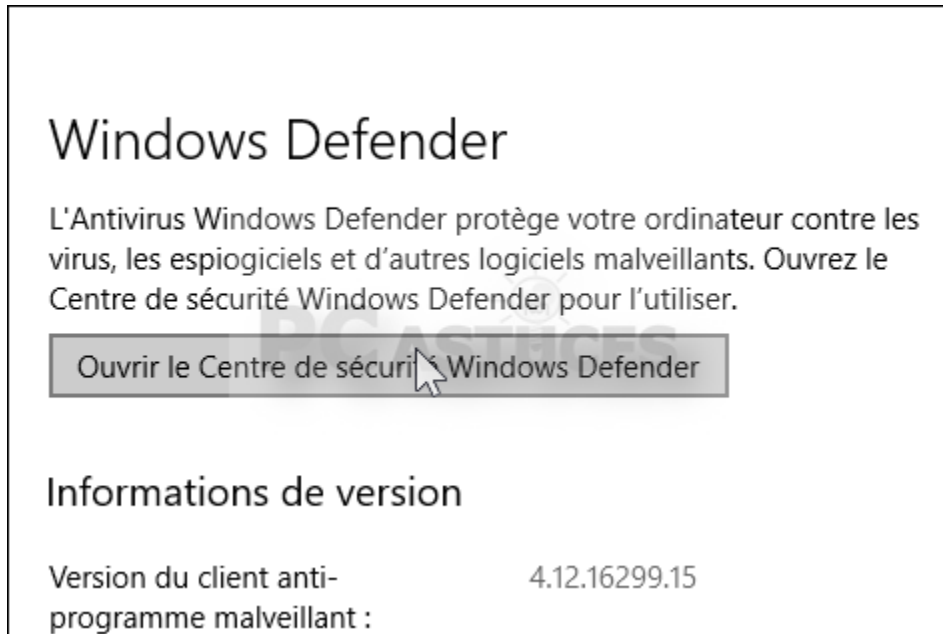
Windows Defender

L'Antivirus Windows Defender protège votre ordinateur contre les virus, les espiogiciels et d'autres logiciels malveillants. Ouvrez le Centre de sécurité Windows Defender pour l'utiliser.

Ouvrir le Centre de sécurité Windows Defender

PC ASTUCES

Informations de version

Version du client anti-programme malveillant : 4.12.16299.15